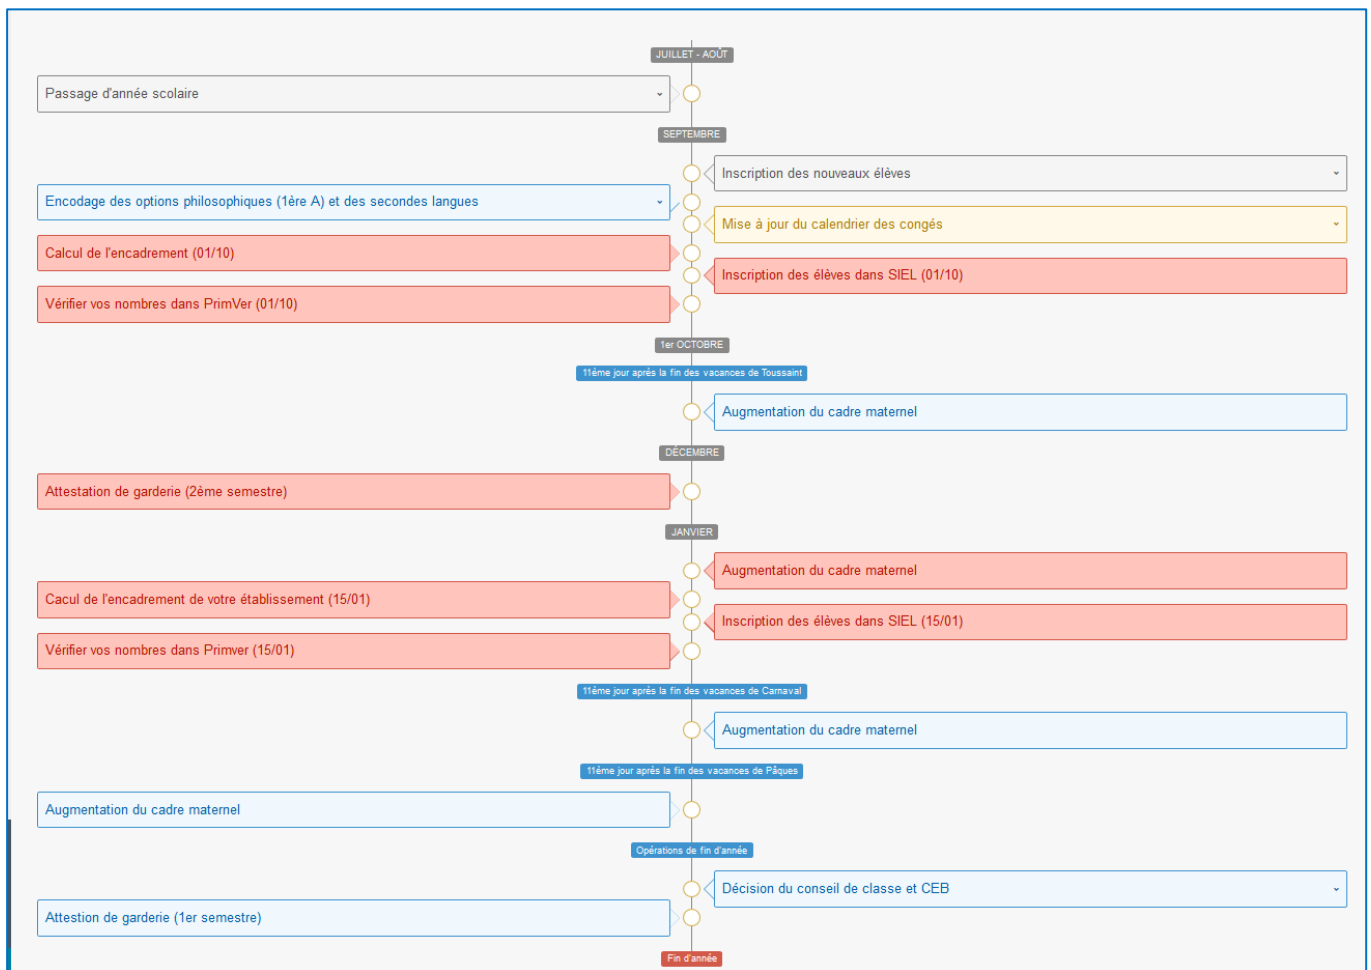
JUILLET - AOÛT

Passage d'année scolaire

SEPTEMBRE

Inscription des nouveaux élèves

Encodage des options philosophiques (1ère A) et des secondes langues

Mise à jour du calendrier des congés

Calcul de l'encadrement (01/10)

Inscription des élèves dans SIEL (01/10)

Vérifier vos nombres dans PrimVer (01/10)

1er OCTOBRE

11ème jour après la fin des vacances de Toussaint

Augmentation du cadre maternel

DÉCEMBRE

Attestation de garderie (2ème semestre)

JANVIER

Augmentation du cadre maternel

Cacul de l'encadrement de votre établissement (15/01)

Inscription des élèves dans SIEL (15/01)

Vérifier vos nombres dans Primver (15/01)

11ème jour après la fin des vacances de Carnaval

Augmentation du cadre maternel

11ème jour après la fin des vacances de Pâques

Augmentation du cadre maternel

Opérations de fin d'année

Décision du conseil de classe et CEB

Attestion de garderie (1er semestre)

Fin d'année